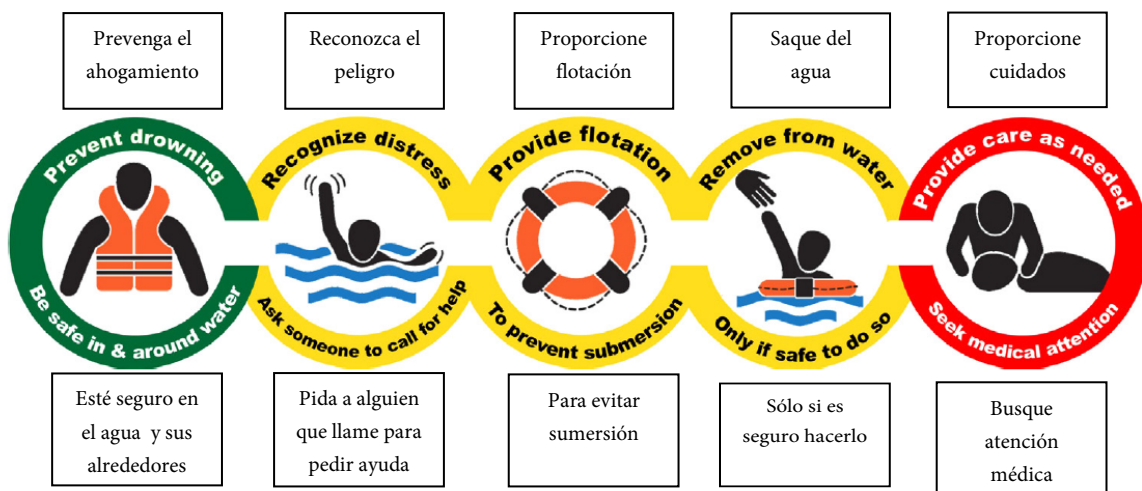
Prevenga el ahogamiento

Reconozca el peligro

Proporcione flotación

Saque del agua

Proporcione cuidados

Prevent drowning

Be safe in & around water

Recognize distress

Ask someone to call for help

Provide flotation

To prevent submersion

Remove from water

Only if safe to do so

Provide care as needed

Seek medical attention

Esté seguro en el agua y sus alrededores

Pida a alguien que llame para pedir ayuda

Para evitar sumersión

Sólo si es seguro hacerlo

Busque atención médica